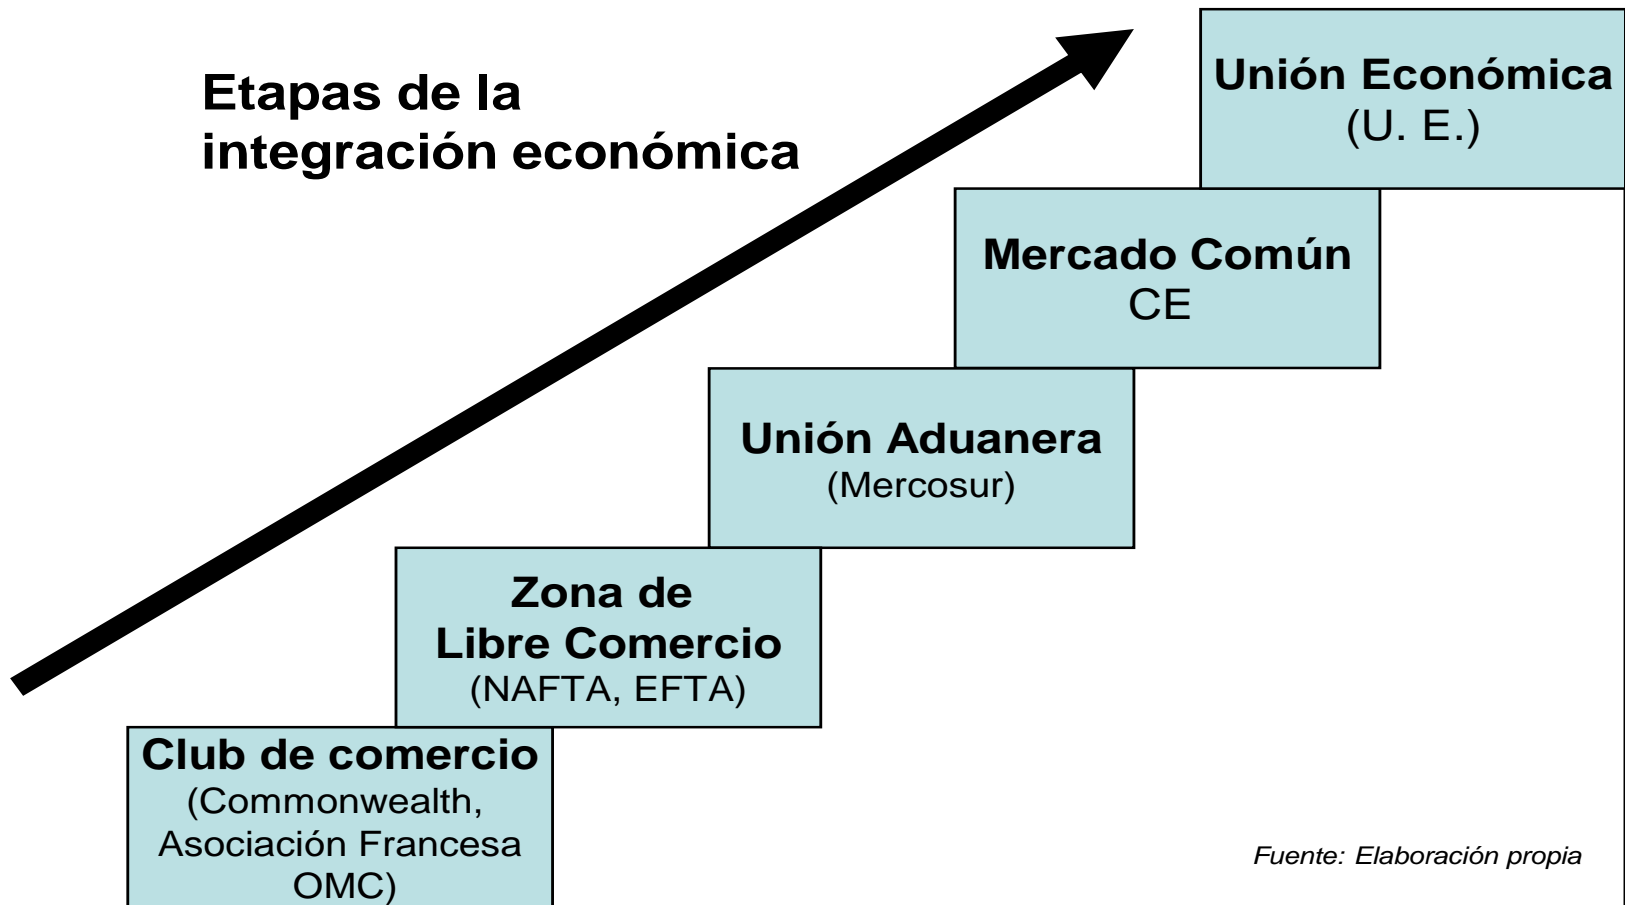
Etapas de la integración económica

Unión Económica
(U. E.)

Mercado Común
CE

Unión Aduanera
(Mercosur)

Zona de
Libre Comercio
(NAFTA, EFTA)

Club de comercio
(Commonwealth,
Asociación Francesa
OMC)

Fuente: Elaboración propia